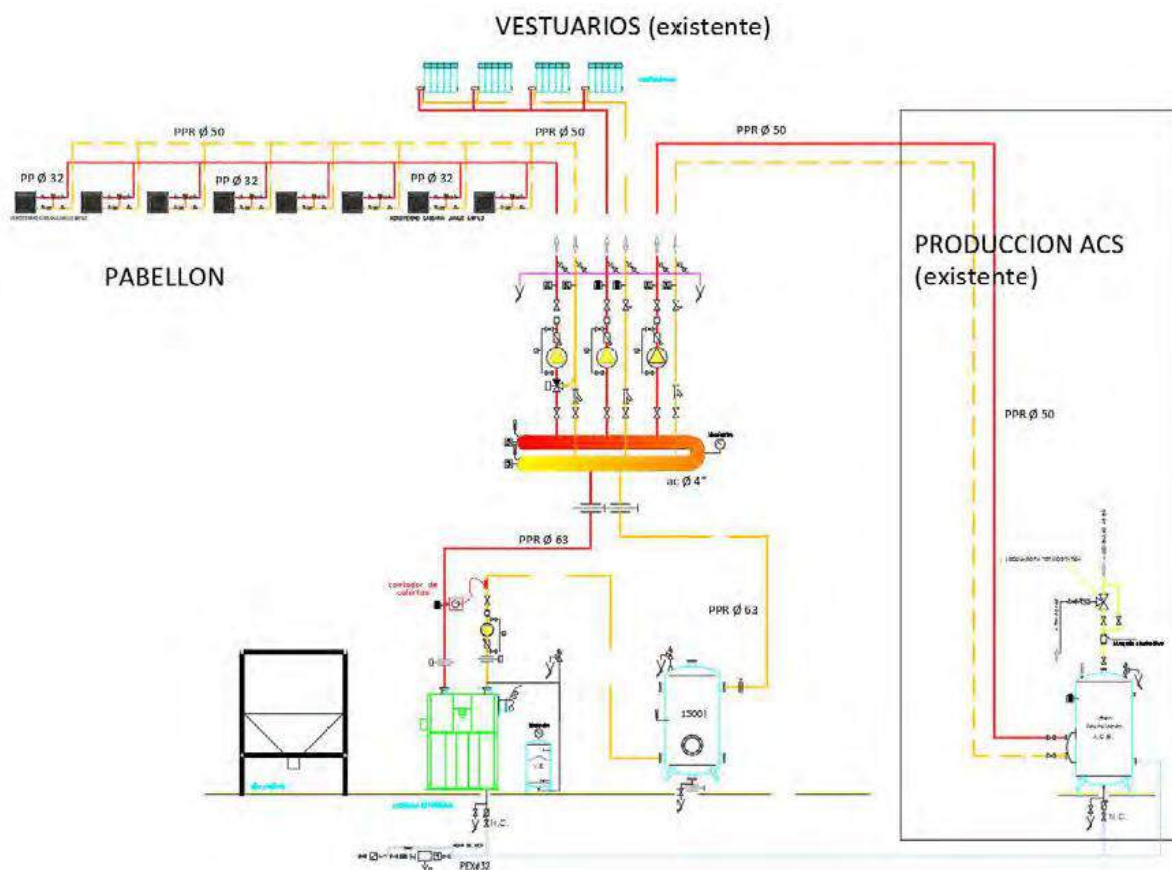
VESTUARIOS (existente)

PPR Ø 50

PPR Ø 50

PPR Ø 50

PP Ø 32

PP Ø 32

PP Ø 32

PABELLON

PRODUCCION ACS (existente)

PPR Ø 50

ac Ø 4"

PPR Ø 63

contador de calorías

PPR Ø 63

1500l

N.C.

N.C.

PEXØ32